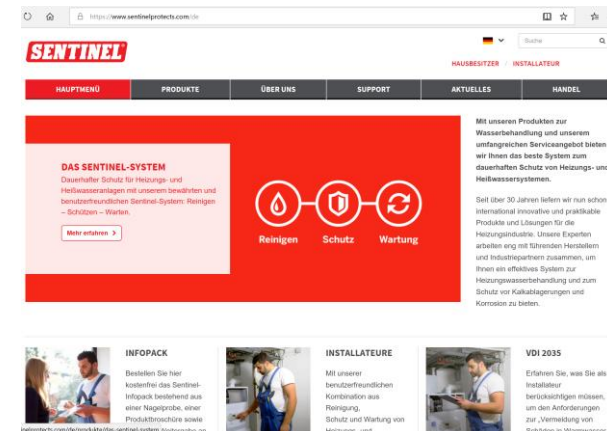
https://www.sentinelprotects.com/de

SENTINEL

Suche

HAUSBESITZER / INSTALLATEUR

HAUPTMENÜ | PRODUKTE | ÜBER UNS | SUPPORT | AKTUELLES | HANDEL

DAS SENTINEL-SYSTEM

Dauerhafter Schutz für Heizungs- und Heißwasseranlagen mit unserem bewährten und benutzerfreundlichen Sentinel-System: Reinigen – Schützen – Warten.

Mehr erfahren

Reinigen Schutz Wartung

Mit unseren Produkten zur Wasserbehandlung und unserem umfangreichen Serviceangebot bieten wir Ihnen das beste System zum dauerhaften Schutz von Heizungs- und Heißwassersystemen.

Seit über 30 Jahren liefern wir nun schon international innovative und praktikable Produkte und Lösungen für die Heizungsindustrie. Unsere Experten arbeiten eng mit führenden Herstellern und Industriepartnern zusammen, um Ihnen ein effektives System zur Heizungswasserbehandlung und zum Schutz vor Kalkablagerungen und Korrosion zu bieten.

INFOPACK

Bestellen Sie hier kostenfrei das Sentinel-Infopack bestehend aus einer Nagelprobe, einer Produktbroschüre sowie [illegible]

INSTALLATEURE

Mit unserer benutzerfreundlichen Kombination aus Reinigung, Schutz und Wartung von Heizungs- und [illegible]

VDI 2035

Erfahren Sie, was Sie als Installateur berücksichtigen müssen, um den Anforderungen zur „Vermeidung von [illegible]

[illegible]elprotects.com/de/produkte/das-sentinel-system